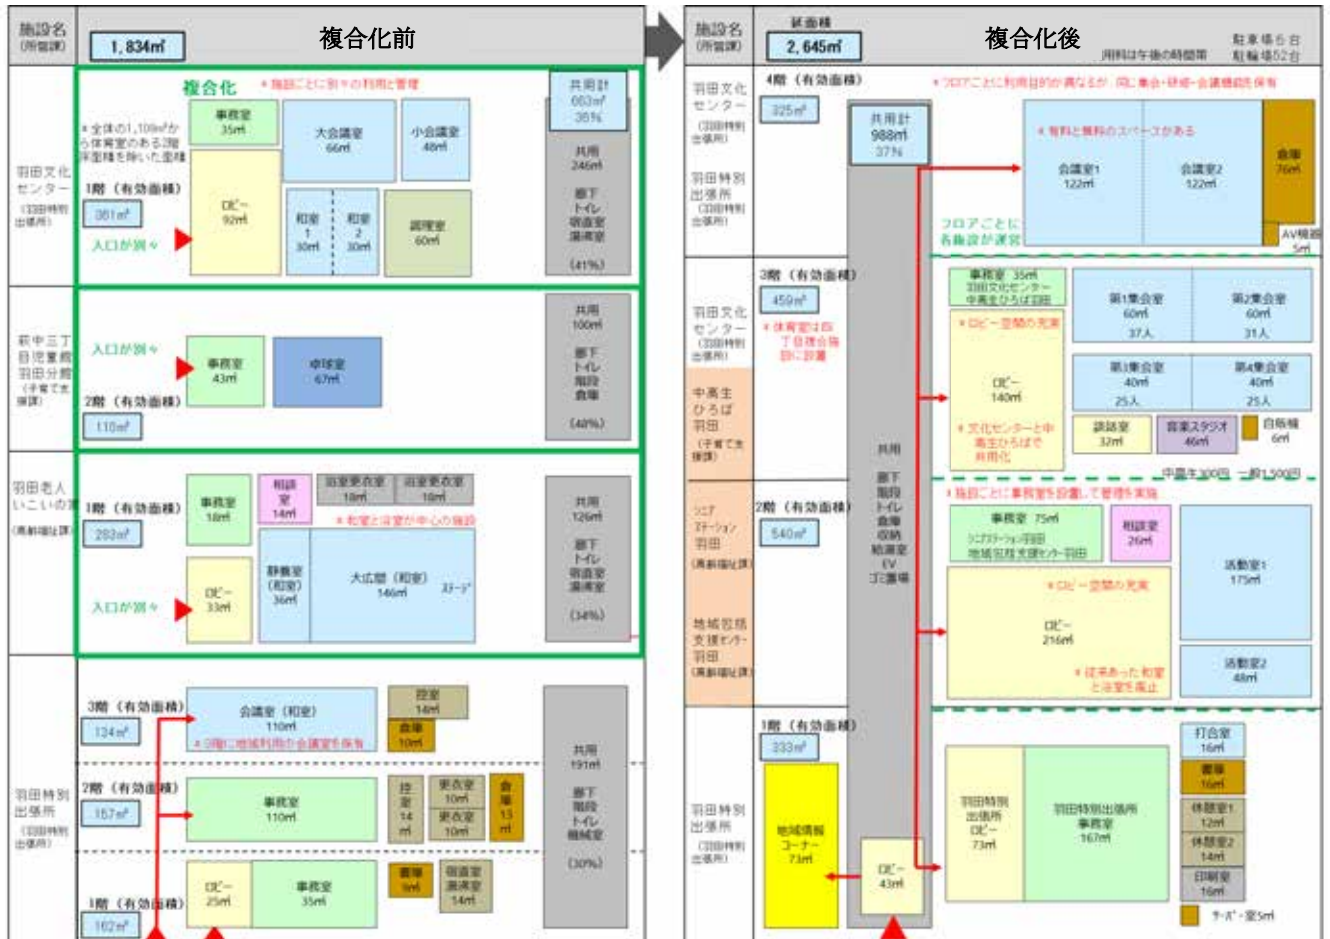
施設名
(所管課)

1,834㎡

複合化前

複合化
＊施設ごとに別々の利用と管理

共用計
663㎡
36%

羽田文化センター
(羽田特別出張所)

＊全体の1,109㎡から体育室のある2階床面積を除いた面積

1階（有効面積）
361㎡

入口が別々

事務室
35㎡

ロビー
92㎡

大会議室
66㎡

小会議室
48㎡

和室1
30㎡

和室2
30㎡

調理室
60㎡

共用
246㎡
廊下
トイレ
宿直室
湯沸室
(41%)

萩中三丁目児童館羽田分館
(子育て支援課)

入口が別々

2階（有効面積）
110㎡

事務室
43㎡

卓球室
67㎡

共用
100㎡
廊下
トイレ
階段
倉庫
(48%)

羽田老人いこいの家
(高齢福祉課)

1階（有効面積）
282㎡

入口が別々

事務室
18㎡

相談室
14㎡

浴室更衣室
18㎡

浴室更衣室
18㎡

＊和室と浴室が中心の施設

ロビー
33㎡

静養室（和室）
36㎡

大広間（和室）
146㎡
ステージ

共用
126㎡
廊下
トイレ
宿直室
湯沸室
(34%)

羽田特別出張所
(羽田特別出張所)

3階（有効面積）
134㎡

会議室（和室）
110㎡
＊3階に地域利用の会議室を保有

控室
14㎡

倉庫
10㎡

2階（有効面積）
157㎡

事務室
110㎡

控室
14㎡

更衣室
10㎡

更衣室
10㎡

倉庫
13㎡

1階（有効面積）
102㎡

ロビー
25㎡

事務室
35㎡

書庫
9㎡

宿直室
湯沸室
14㎡

共用
191㎡
廊下
階段
トイレ
機械室
(30%)

施設名
(所管課)

延面積
2,645㎡

複合化後

駐車場6台
駐輪場52台
利用は午後の時間帯

羽田文化センター
(羽田特別出張所)

羽田特別出張所
(羽田特別出張所)

4階（有効面積）
325㎡

＊フロアごとに利用目的が異なるが、同じ集会・研修・会議機能を保有

共用計
988㎡
37%

＊有料と無料のスペースがある

会議室1
122㎡

会議室2
122㎡

倉庫
76㎡

AV機器
5㎡

フロアごとに各施設が運営

羽田文化センター
(羽田特別出張所)

中高生ひろば羽田
(子育て支援課)

3階（有効面積）
459㎡

＊体育室は萩中公園に設置

事務室 35㎡
羽田文化センター
中高生ひろば羽田

＊ロビー空間の充実

ロビー
140㎡

＊文化センターと中高生ひろばで共用化

第1集会室
60㎡
37人

第2集会室
60㎡
31人

第3集会室
40㎡
25人

第4集会室
40㎡
25人

談話室
32㎡

音楽スタジオ
46㎡

自販機
6㎡

中高生300円 一般1,500円

共用
廊下
階段
トイレ
倉庫
収納
結湯室
EV
ゴミ置場

シニアステーション羽田
(高齢福祉課)

地域包括支援センター羽田
(高齢福祉課)

2階（有効面積）
540㎡

＊施設ごとに事務室を設置して管理を実施

事務室 75㎡
シニアステーション羽田
地域包括支援センター羽田

相談室
26㎡

活動室1
175㎡

＊ロビー空間の充実

ロビー
216㎡

＊従来あった和室と浴室を廃止

活動室2
48㎡

羽田特別出張所
(羽田特別出張所)

1階（有効面積）
333㎡

地域情報コーナー
73㎡

ロビー
43㎡

羽田特別出張所ロビー
73㎡

羽田特別出張所事務室
167㎡

打合室
16㎡

書庫
16㎡

休憩室1
12㎡

休憩室2
14㎡

印刷室
16㎡

サーバー室5㎡